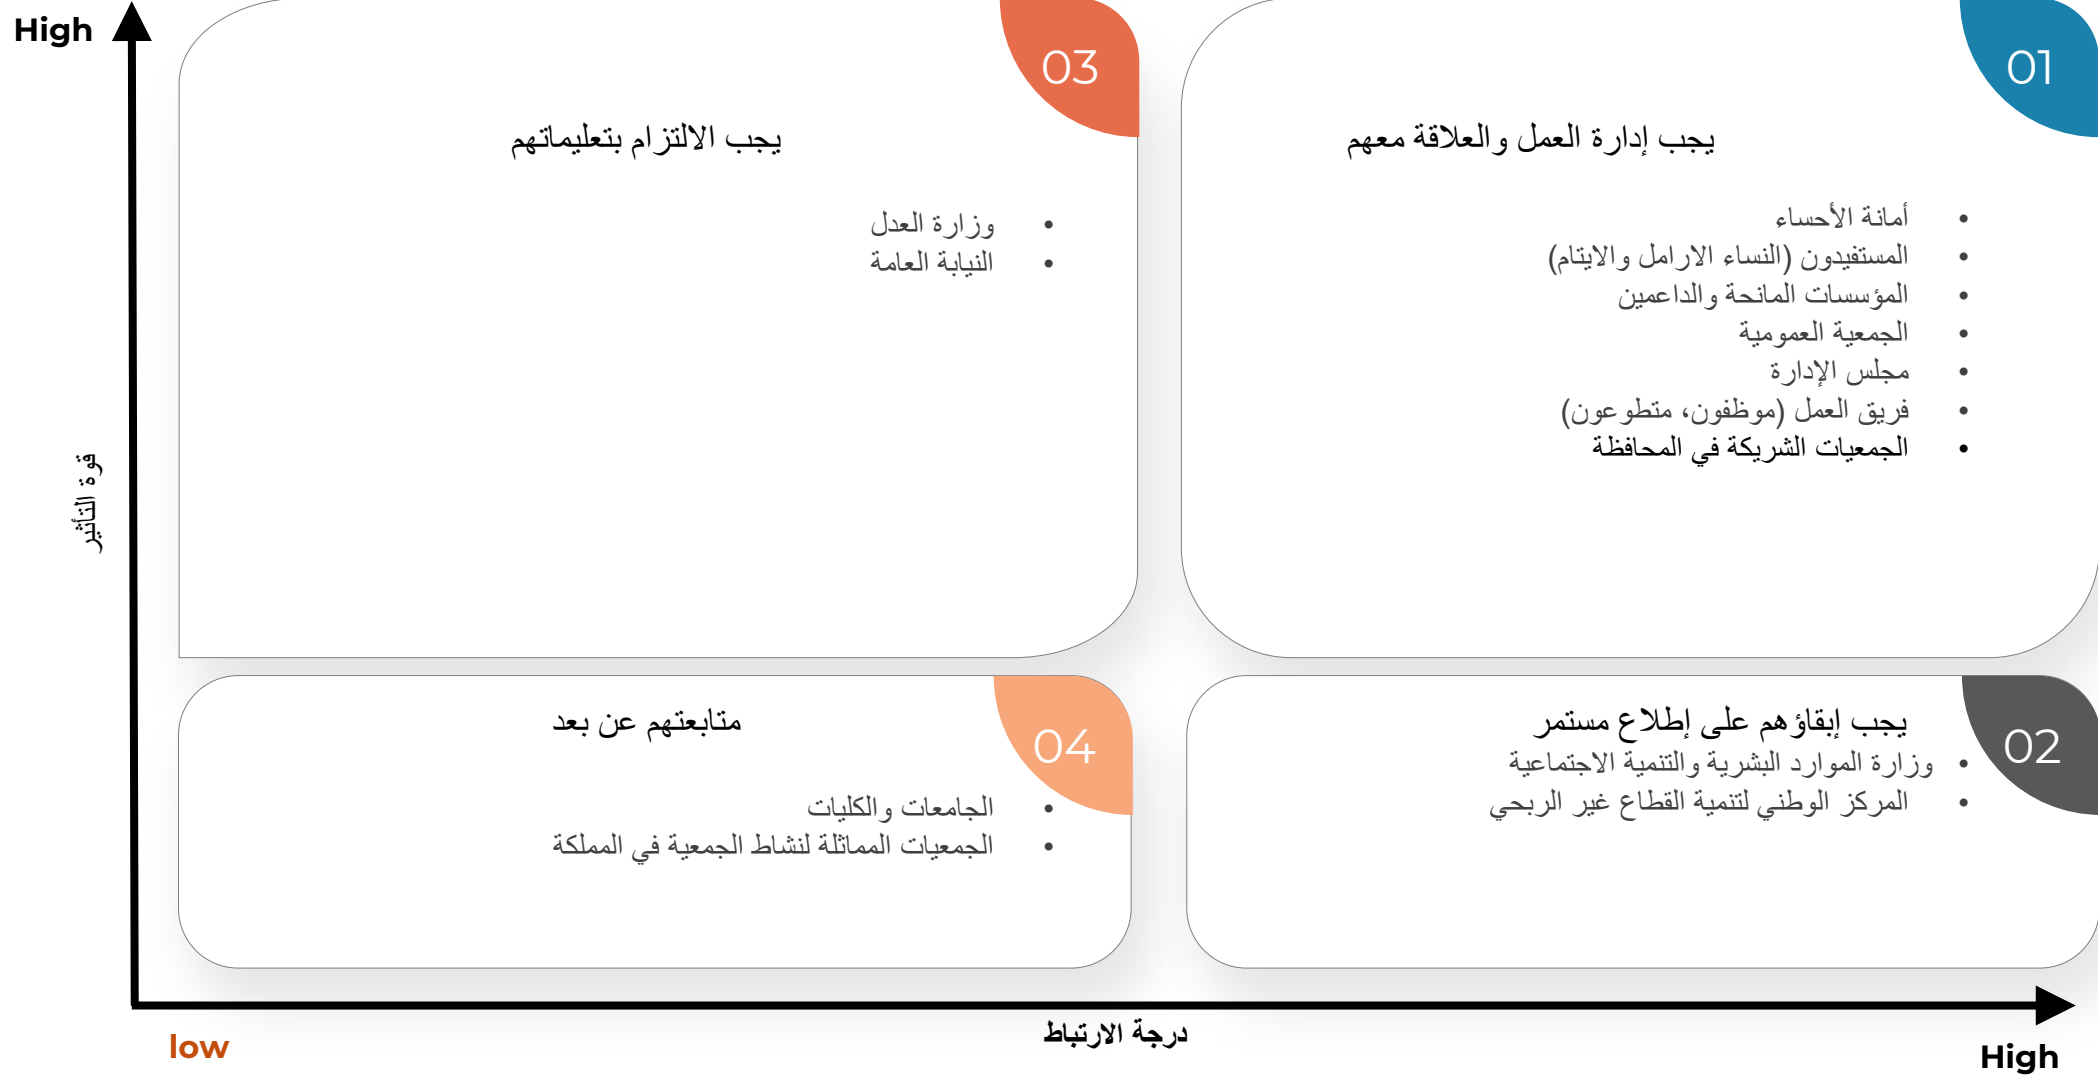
High

قوة التأثير

03

يجب الالتزام بتعليماتهم

- وزارة العدل
- النيابة العامة

01

يجب إدارة العمل والعلاقة معهم

- أمانة الأحساء
- المستفيدون (النساء الارامل والايتام)
- المؤسسات المانحة والداعمين
- الجمعية العمومية
- مجلس الإدارة
- فريق العمل (موظفون، متطوعون)
- الجمعيات الشريكة في المحافظة

04

متابعتهم عن بعد

- الجامعات والكليات
- الجمعيات المماثلة لنشاط الجمعية في المملكة

02

يجب إبقاؤهم على إطلاع مستمر

- وزارة الموارد البشرية والتنمية الاجتماعية
- المركز الوطني لتنمية القطاع غير الربحي

low

درجة الارتباط

High